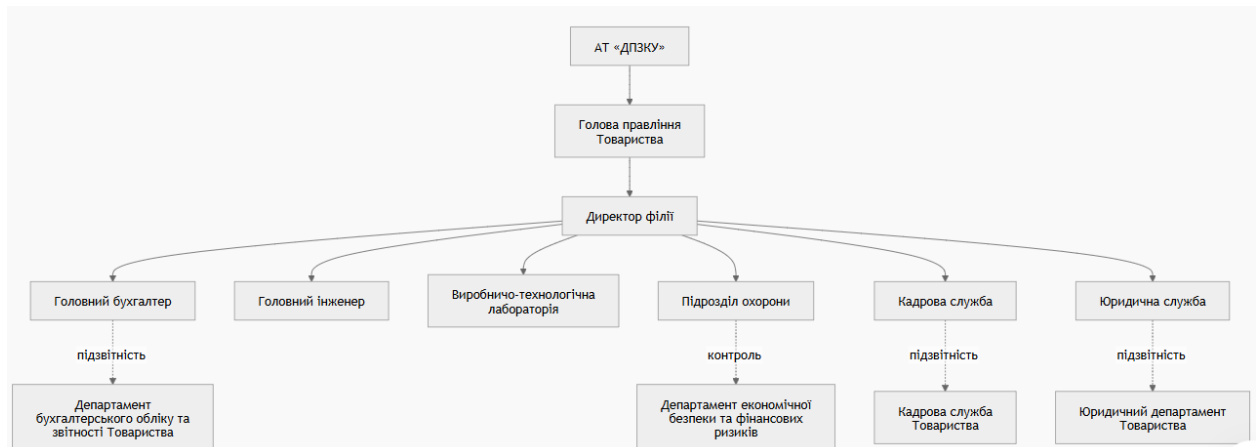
АТ «ДПЗКУ»

Голова правління Товариства

Директор філії

Головний бухгалтер

Головний інженер

Виробничо-технологічна лабораторія

Підрозділ охорони

Кадрова служба

Юридична служба

підзвітність

Департамент бухгалтерського обліку та звітності Товариства

контроль

Департамент економічної безпеки та фінансових ризиків

підзвітність

Кадрова служба Товариства

підзвітність

Юридичний департамент Товариства